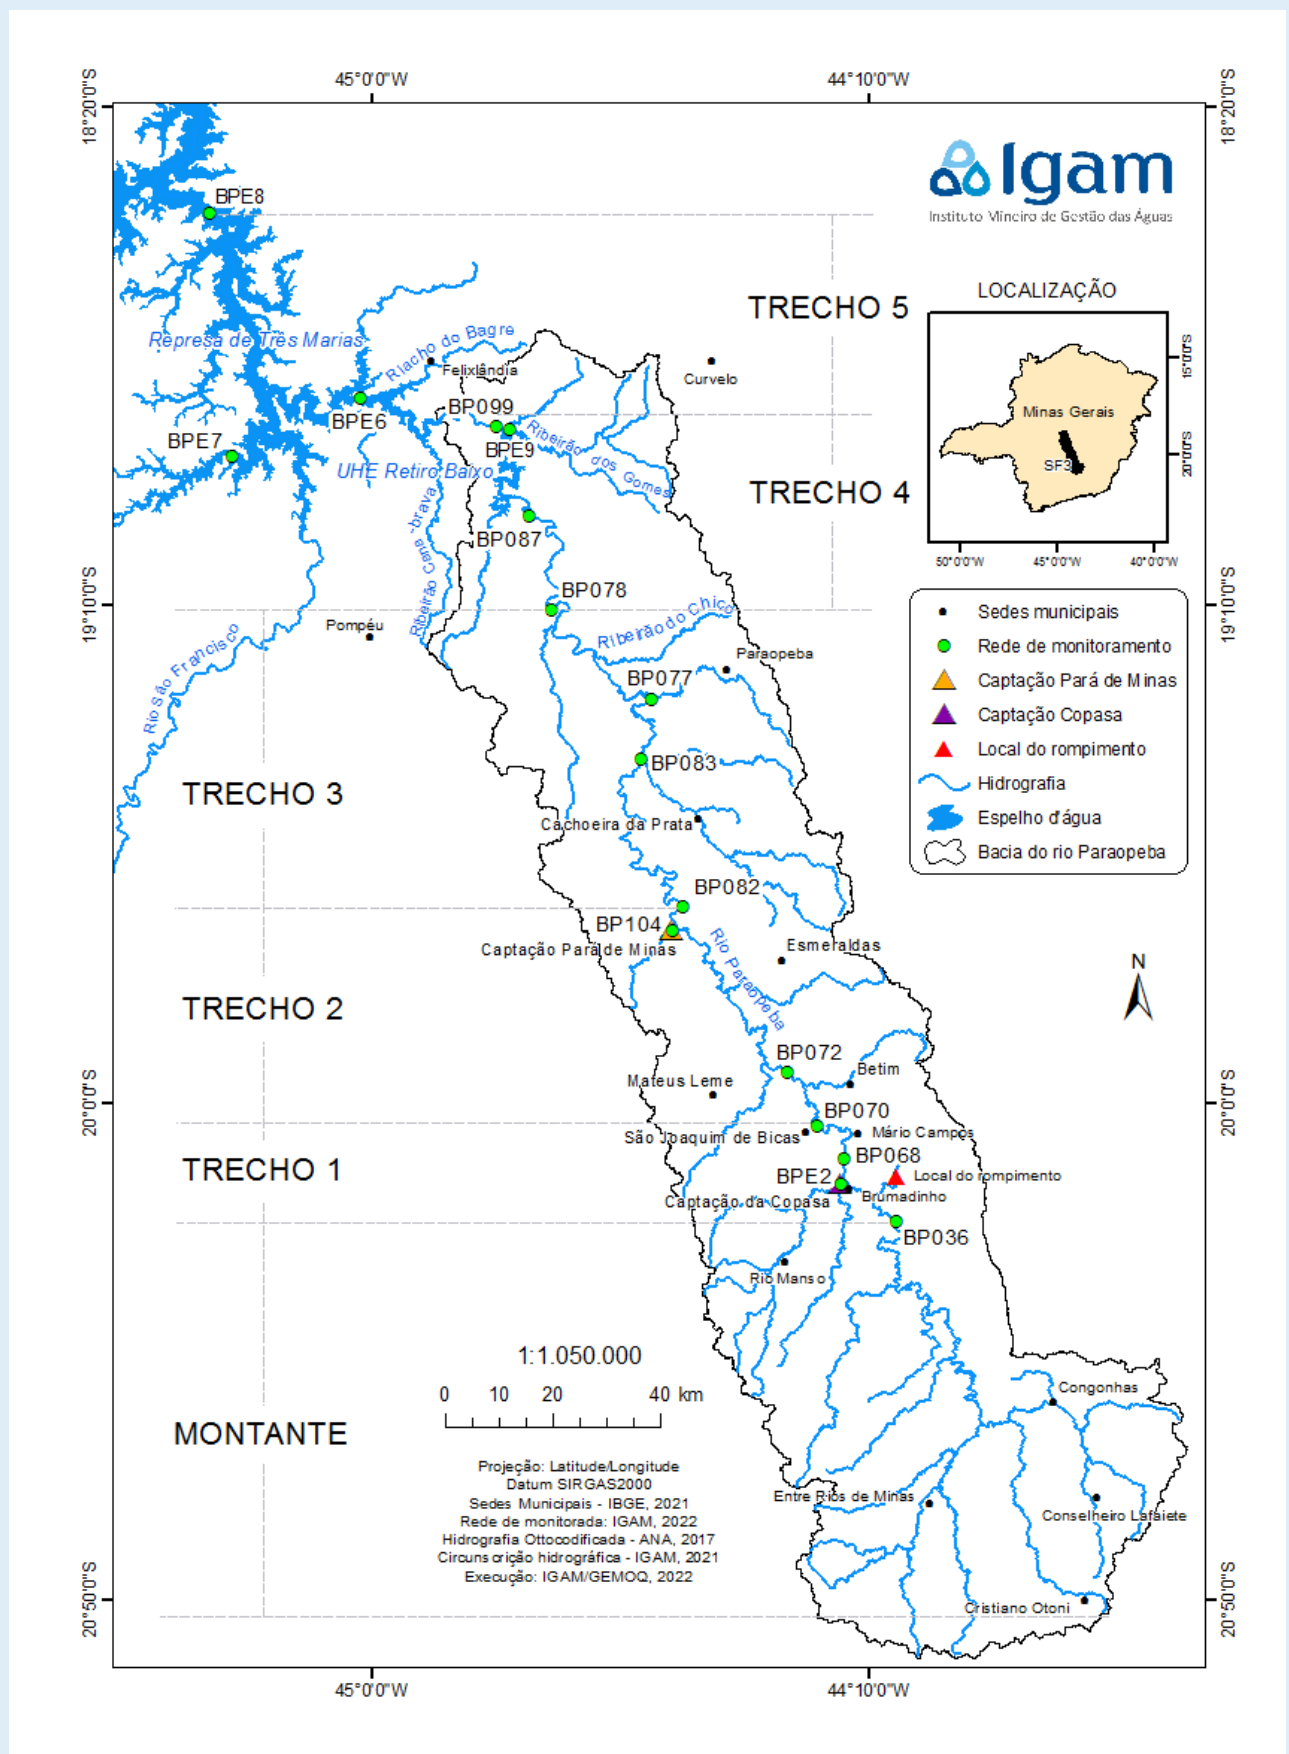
18°20'0"S
45°0'0"W
44°10'0"W
18°20'0"S

Igam
Instituto Mineiro de Gestão das Águas

TRECHO 5
TRECHO 4
TRECHO 3
TRECHO 2
TRECHO 1
MONTANTE

LOCALIZAÇÃO
Minas Gerais
SF3
15°0'0"S
20°0'0"S
50°0'0"W
45°0'0"W
40°0'0"W

BPE8
Represa de Três Marias
Riacho do Bagre
Felixlândia
Curvelo
BPE6
BP099
BPE7
BPE9
Ribeirão dos Gomes
UHE Retiro Baixo
Ribeirão Cana-brava
BP087
BP078
19°10'0"S
Pompéu
Ribeirão do Chico
Rio São Francisco
Paraopeba
BP077
BP083
Cachoeira da Prata
BP082
BP104
Captação Pará de Minas
Esmeraldas
Rio Paraopeba
BP072
Betim
Mateus Leme
20°0'0"S
BP070
São Joaquim de Bicas
Mário Campos
BP068
Local do rompimento
BPE2
Captação da Copasa
Brumadinho
BP036
Rio Manso
Congonhas
Entre Rios de Minas
Conselheiro Lafaiete
Cristiano Otoni
20°50'0"S

Sedes municipais
Rede de monitoramento
Captação Pará de Minas
Captação Copasa
Local do rompimento
Hidrografia
Espelho d'água
Bacia do rio Paraopeba

N

1:1.050.000
0 10 20 40 km

Projeção: Latitude/Longitude
Datum SIRGAS2000
Sedes Municipais - IBGE, 2021
Rede de monitorada: IGAM, 2022
Hidrografia Ottocodificada - ANA, 2017
Circunscrição hidrográfica - IGAM, 2021
Execução: IGAM/GEMOQ, 2022

45°0'0"W
44°10'0"W